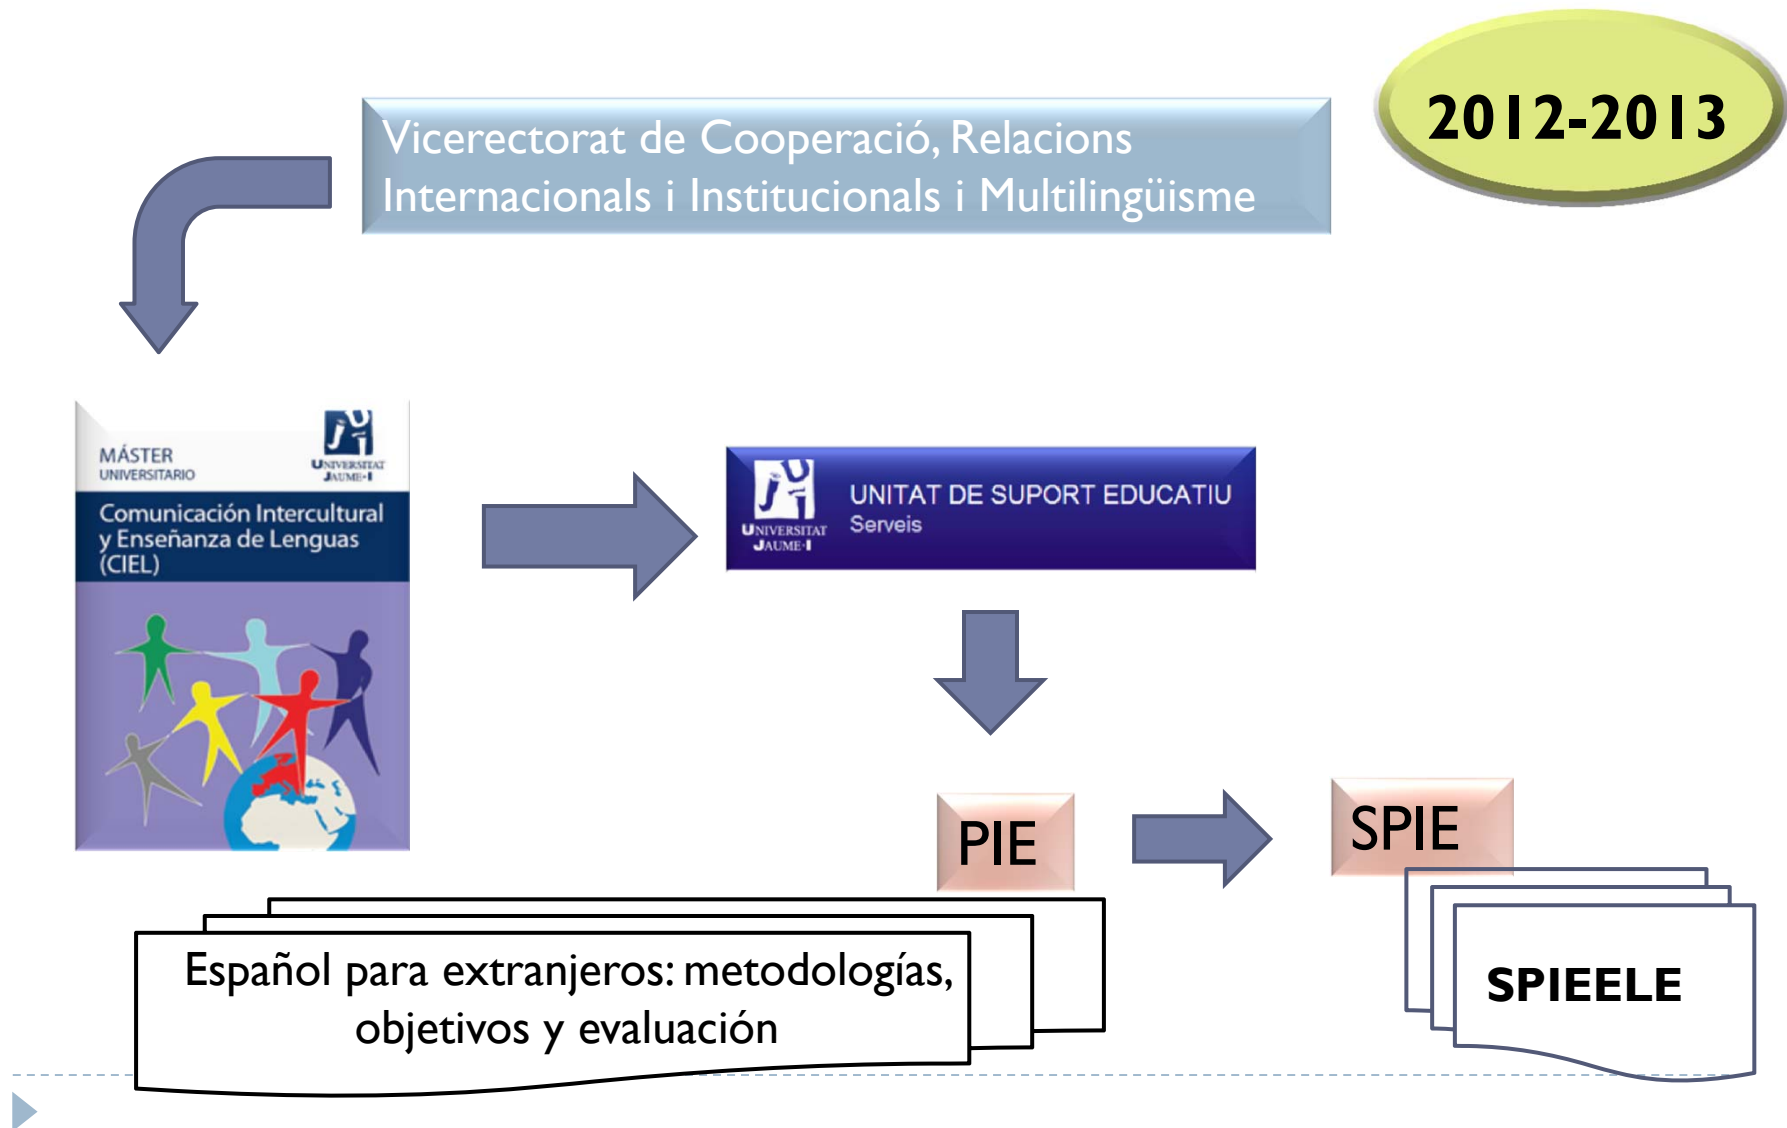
2012-2013

Vicerectorat de Cooperació, Relacions Internacionals i Institucionals i Multilingüisme

MÁSTER UNIVERSITARIO

UNIVERSITAT JAUME·I

Comunicación Intercultural y Enseñanza de Lenguas (CIEL)

UNIVERSITAT JAUME·I

UNITAT DE SUPORT EDUCATIU
Serveis

PIE

SPIE

Español para extranjeros: metodologías, objetivos y evaluación

SPIEELE